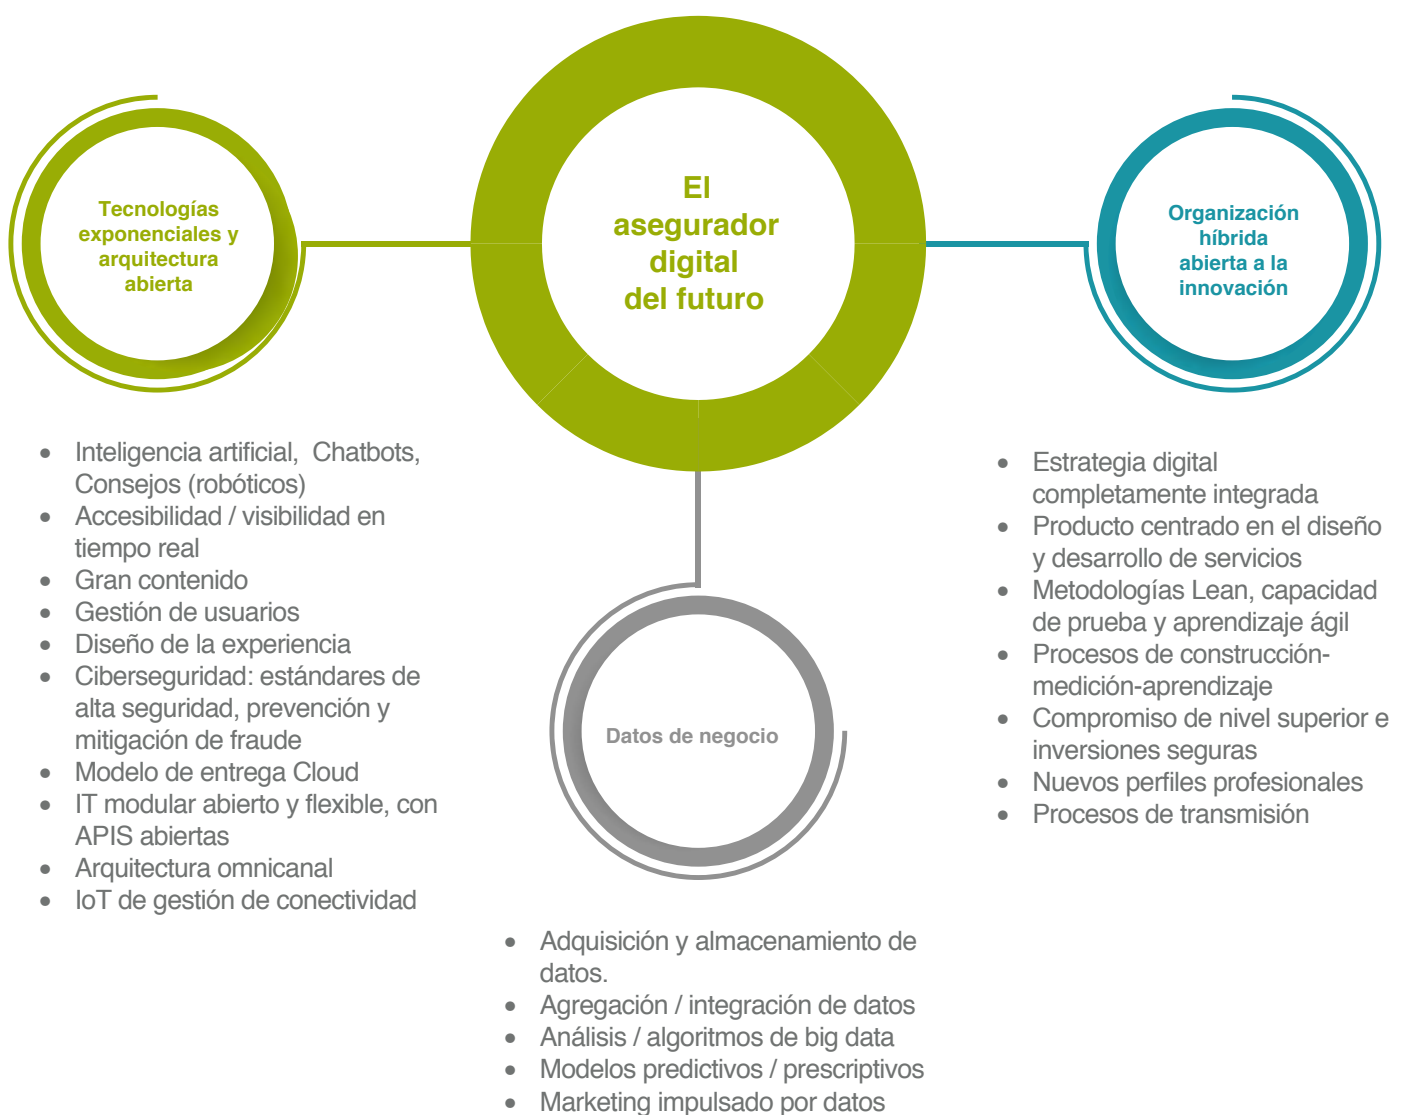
Tecnologías exponenciales y arquitectura abierta

El asegurador digital del futuro

Organización híbrida abierta a la innovación

- Inteligencia artificial, Chatbots, Consejos (robóticos)
- Accesibilidad / visibilidad en tiempo real
- Gran contenido
- Gestión de usuarios
- Diseño de la experiencia
- Ciberseguridad: estándares de alta seguridad, prevención y mitigación de fraude
- Modelo de entrega Cloud
- IT modular abierto y flexible, con APIS abiertas
- Arquitectura omnicanal
- IoT de gestión de conectividad

- Estrategia digital completamente integrada
- Producto centrado en el diseño y desarrollo de servicios
- Metodologías Lean, capacidad de prueba y aprendizaje ágil
- Procesos de construcción-medición-aprendizaje
- Compromiso de nivel superior e inversiones seguras
- Nuevos perfiles profesionales
- Procesos de transmisión

Datos de negocio

- Adquisición y almacenamiento de datos.
- Agregación / integración de datos
- Análisis / algoritmos de big data
- Modelos predictivos / prescriptivos
- Marketing impulsado por datos